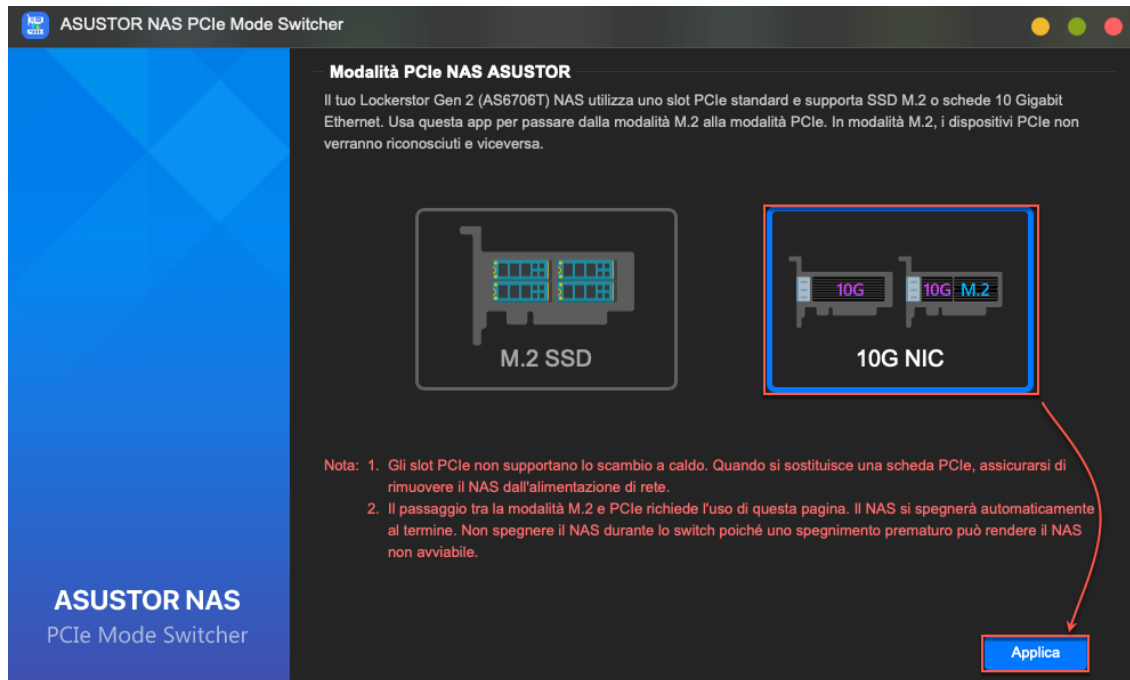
ASUSTOR NAS PCIe Mode Switcher

ASUSTOR NAS
PCIe Mode Switcher

Modalità PCIe NAS ASUSTOR

Il tuo Lockerstor Gen 2 (AS6706T) NAS utilizza uno slot PCIe standard e supporta SSD M.2 o schede 10 Gigabit Ethernet. Usa questa app per passare dalla modalità M.2 alla modalità PCIe. In modalità M.2, i dispositivi PCIe non verranno riconosciuti e viceversa.

M.2 SSD

10G 10G M.2

10G NIC

Nota: 1. Gli slot PCIe non supportano lo scambio a caldo. Quando si sostituisce una scheda PCIe, assicurarsi di rimuovere il NAS dall'alimentazione di rete.

2. Il passaggio tra la modalità M.2 e PCIe richiede l'uso di questa pagina. Il NAS si spegnerà automaticamente al termine. Non spegnere il NAS durante lo switch poiché uno spegnimento prematuro può rendere il NAS non avviabile.

Applica